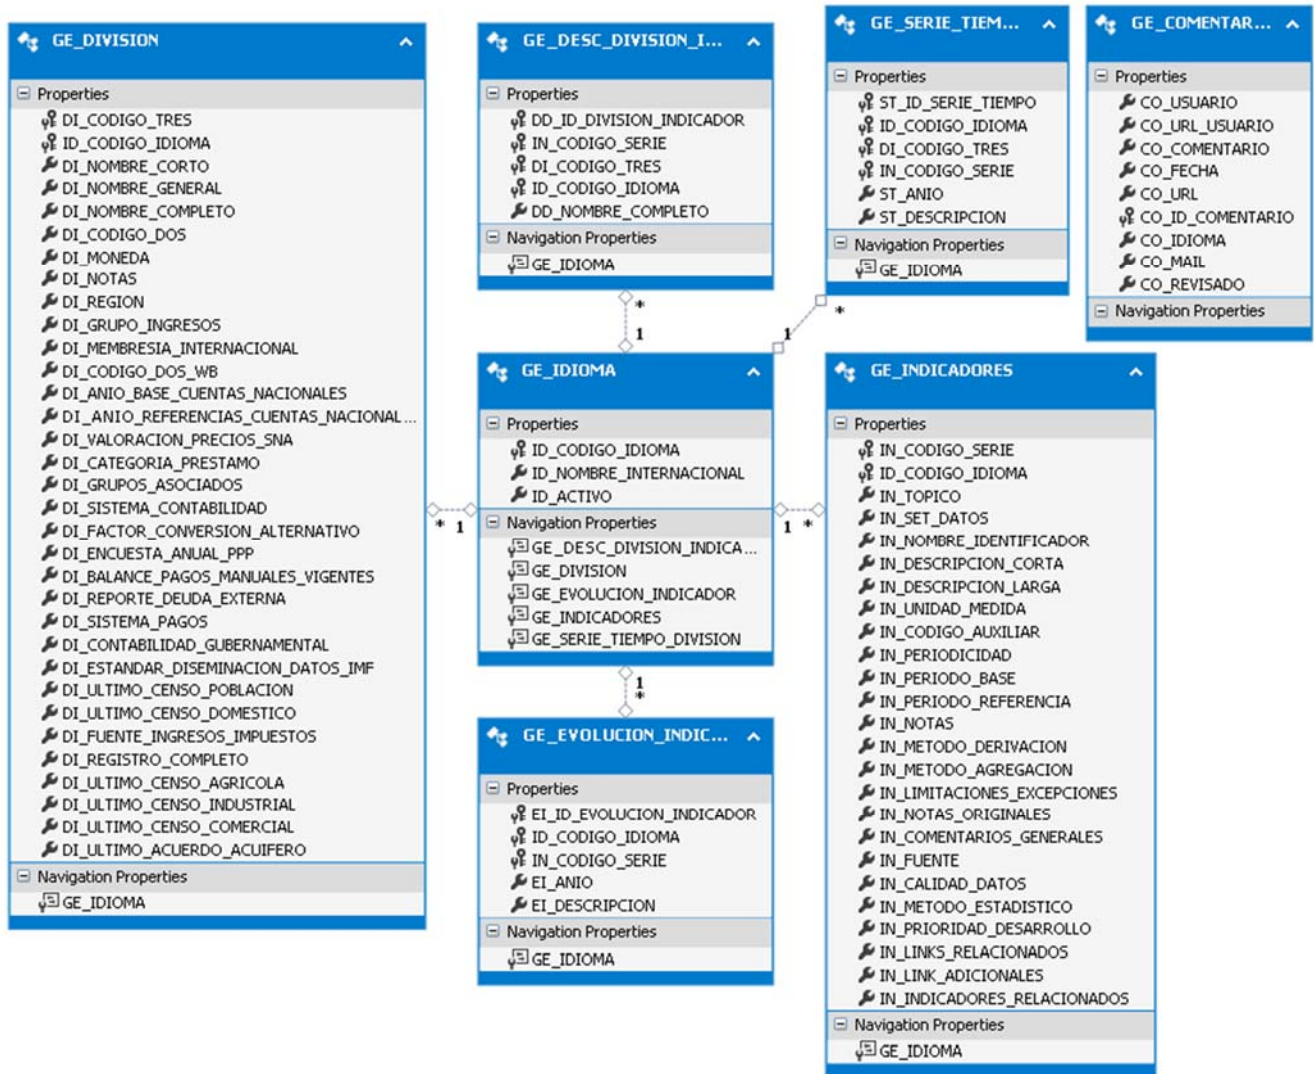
GE_DIVISION

Properties
DI_CODIGO_TRES
ID_CODIGO_IDIOMA
DI_NOMBRE_CORTO
DI_NOMBRE_GENERAL
DI_NOMBRE_COMPLETO
DI_CODIGO_DOS
DI_MONEDA
DI_NOTAS
DI_REGION
DI_GRUPO_INGRESOS
DI_MEMBRESIA_INTERNACIONAL
DI_CODIGO_DOS_WB
DI_ANIO_BASE_CUENTAS_NACIONALES
DI_ANIO_REFERENCIAS_CUENTAS_NACIONAL...
DI_VALORACION_PRECIOS_SNA
DI_CATEGORIA_PRESTAMO
DI_GRUPOS_ASOCIADOS
DI_SISTEMA_CONTABILIDAD
DI_FACTOR_CONVERSION_ALTERNATIVO
DI_ENCUESTA_ANUAL_PPP
DI_BALANCE_PAGOS_MANUALES_VIGENTES
DI_REPORTE_DEUDA_EXTERNA
DI_SISTEMA_PAGOS
DI_CONTABILIDAD_GUBERNAMENTAL
DI_ESTANDAR_DISEMINACION_DATOS_IMF
DI_ULTIMO_CENSO_POBLACION
DI_ULTIMO_CENSO_DOMESTICO
DI_FUENTE_INGRESOS_IMPUESTOS
DI_REGISTRO_COMPLETO
DI_ULTIMO_CENSO_AGRICOLA
DI_ULTIMO_CENSO_INDUSTRIAL
DI_ULTIMO_CENSO_COMERCIAL
DI_ULTIMO_ACUERDO_ACUIFERO
Navigation Properties
GE_IDIOMA

GE_DESC_DIVISION_I...

Properties
DD_ID_DIVISION_INDICADOR
IN_CODIGO_SERIE
DI_CODIGO_TRES
ID_CODIGO_IDIOMA
DD_NOMBRE_COMPLETO
Navigation Properties
GE_IDIOMA

GE_SERIE_TIEM...

Properties
ST_ID_SERIE_TIEMPO
ID_CODIGO_IDIOMA
DI_CODIGO_TRES
IN_CODIGO_SERIE
ST_ANIO
ST_DESCRIPCION
Navigation Properties
GE_IDIOMA

GE_COMENTAR...

Properties
CO_USUARIO
CO_URL_USUARIO
CO_COMENTARIO
CO_FECHA
CO_URL
CO_ID_COMENTARIO
CO_IDIOMA
CO_MAIL
CO_REVISADO
Navigation Properties

*
1
1
*

GE_IDIOMA

Properties
ID_CODIGO_IDIOMA
ID_NOMBRE_INTERNACIONAL
ID_ACTIVO
Navigation Properties
GE_DESC_DIVISION_INDICA...
GE_DIVISION
GE_EVOLUCION_INDICADOR
GE_INDICADORES
GE_SERIE_TIEMPO_DIVISION

* 1
1 *

GE_INDICADORES

Properties
IN_CODIGO_SERIE
ID_CODIGO_IDIOMA
IN_TOPICO
IN_SET_DATOS
IN_NOMBRE_IDENTIFICADOR
IN_DESCRIPCION_CORTA
IN_DESCRIPCION_LARGA
IN_UNIDAD_MEDIDA
IN_CODIGO_AUXILIAR
IN_PERIODICIDAD
IN_PERIODO_BASE
IN_PERIODO_REFERENCIA
IN_NOTAS
IN_METODO_DERIVACION
IN_METODO_AGREGACION
IN_LIMITACIONES_EXCEPCIONES
IN_NOTAS_ORIGINALES
IN_COMENTARIOS_GENERALES
IN_FUENTE
IN_CALIDAD_DATOS
IN_METODO_ESTADISTICO
IN_PRIORIDAD_DESARROLLO
IN_LINKS_RELACIONADOS
IN_LINK_ADICIONALES
IN_INDICADORES_RELACIONADOS
Navigation Properties
GE_IDIOMA

1
*

GE_EVOLUCION_INDIC...

Properties
EI_ID_EVOLUCION_INDICADOR
ID_CODIGO_IDIOMA
IN_CODIGO_SERIE
EI_ANIO
EI_DESCRIPCION
Navigation Properties
GE_IDIOMA